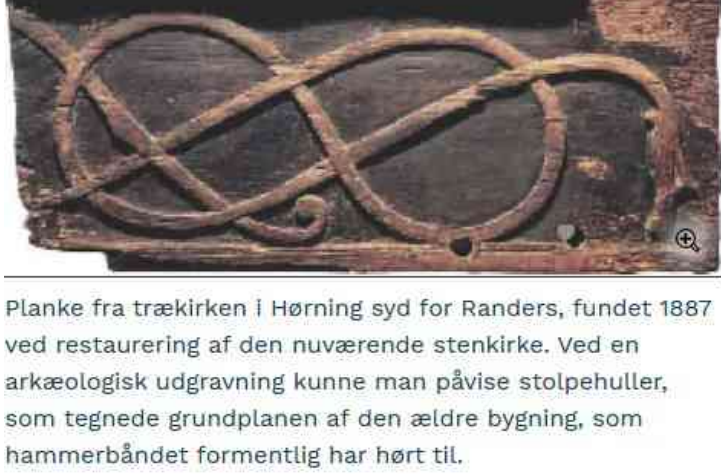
Planke fra trækirken i Hørning syd for Randers, fundet 1887 ved restaurering af den nuværende stenkirke. Ved en arkæologisk udgravning kunne man påvise stolpehuller, som tegnede grundplanen af den ældre bygning, som hammerbåndet formentlig har hørt til.